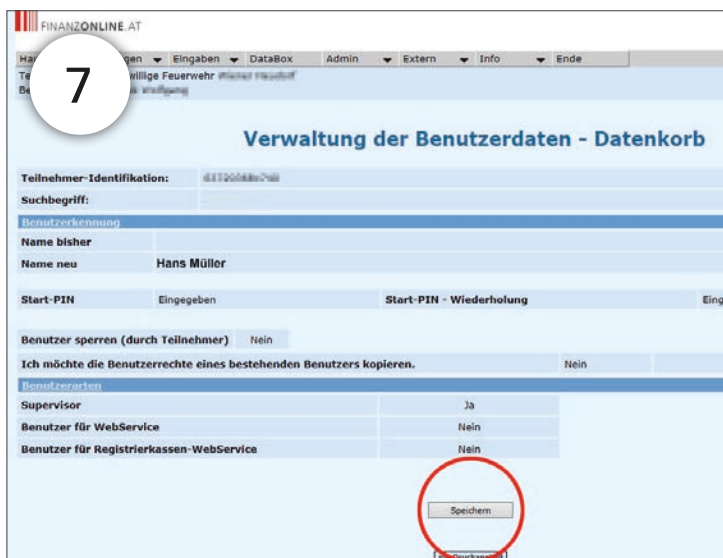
FINANZONLINE.AT

7

Ha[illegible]gen Eingaben DataBox Admin Extern Info Ende

Te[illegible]willige Feuerwehr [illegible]

Be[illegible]

Verwaltung der Benutzerdaten - Datenkorb

Teilnehmer-Identifikation: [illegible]

Suchbegriff:

Benutzerkennung

Name bisher

Name neu Hans Müller

Start-PIN Eingegeben Start-PIN - Wiederholung Eing

Benutzer sperren (durch Teilnehmer) Nein

Ich möchte die Benutzerrechte eines bestehenden Benutzers kopieren. Nein

Benutzerarten

| Supervisor | Ja |
|---|---|
| Benutzer für WebService | Nein |
| Benutzer für Registrierkassen-WebService | Nein |

Speichern

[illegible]